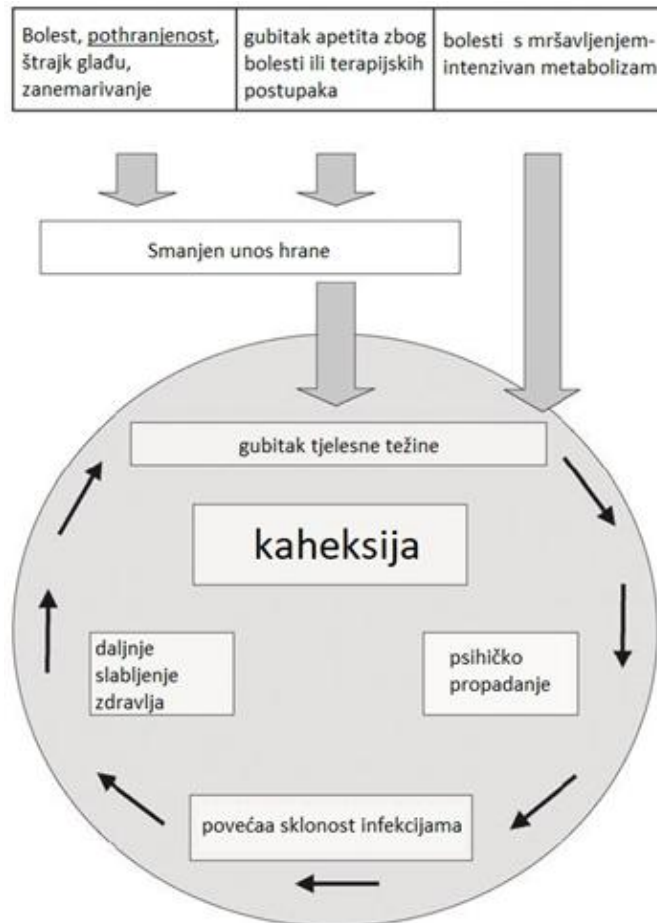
| Bolest, pothranjenost, štrajk glađu, zanemarivanje | gubitak apetita zbog bolesti ili terapijskih postupaka | bolesti s mršavljenjem-intenzivan metabolizam |
|---|---|---|

Smanjen unos hrane

gubitak tjelesne težine

kaheksija

psihičko propadanje

povećaa sklonost infekcijama

daljnje slabljenje zdravlja